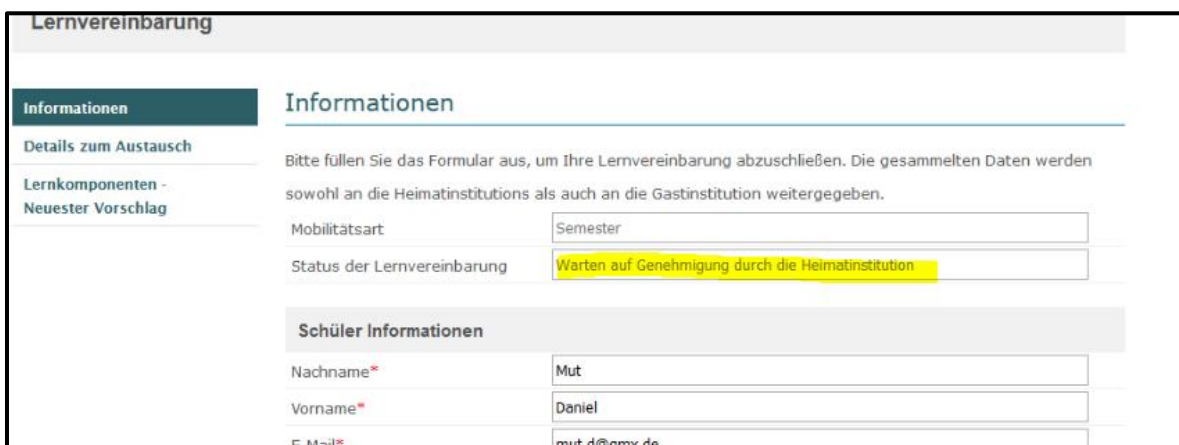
Lernvereinbarung

Informationen
Details zum Austausch
Lernkomponenten - Neuester Vorschlag

Informationen

Bitte füllen Sie das Formular aus, um Ihre Lernvereinbarung abzuschließen. Die gesammelten Daten werden sowohl an die Heimatinstitutions als auch an die Gastinstitution weitergegeben.

| Mobilitätsart | Semester |
|---|---|
| Status der Lernvereinbarung | Warten auf Genehmigung durch die Heimatinstitution |

Schüler Informationen

| Nachname* | Mut |
|---|---|
| Vorname* | Daniel |
| E-Mail* | mut.d@gmx.de |